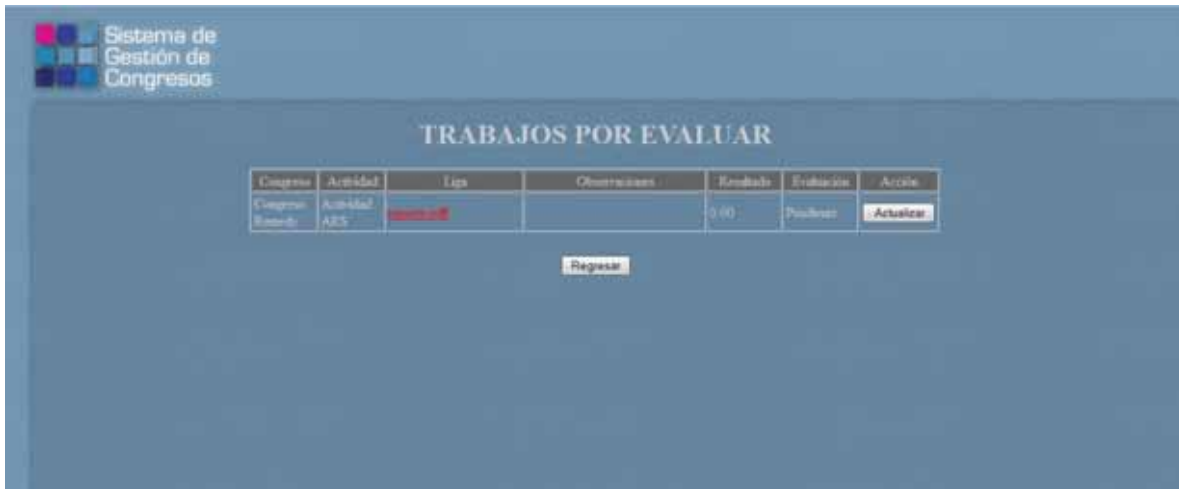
Sistema de Gestión de Congresos

TRABAJOS POR EVALUAR

| Congreso | Actividad | Liga | Observaciones | Resultado | Evaluación | Acción |
|---|---|---|---|---|---|---|
| Congreso Remedo | Actividad AES | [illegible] | | 0.00 | Pendiente | Actualizar |

Regresar